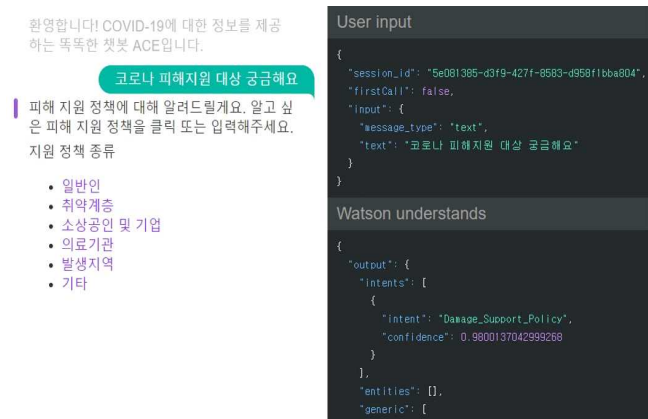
환영합니다! COVID-19에 대한 정보를 제공하는 똑똑한 챗봇 ACE입니다.

코로나 피해지원 대상 궁금해요

피해 지원 정책에 대해 알려드릴게요. 알고 싶은 피해 지원 정책을 클릭 또는 입력해주세요.

지원 정책 종류

- 일반인
- 취약계층
- 소상공인 및 기업
- 의료기관
- 발생지역
- 기타

User input

{
"session_id": "5e081385-d3f9-427f-8583-d958f1bba804",
"firstCall": false,
"input": {
"message_type": "text",
"text": "코로나 피해지원 대상 궁금해요"
}
}

Watson understands

{
"output": {
"intents": [
{
"intent": "Damage_Support_Policy",
"confidence": 0.9800137042999268
}
],
"entities": [],
"generic": [